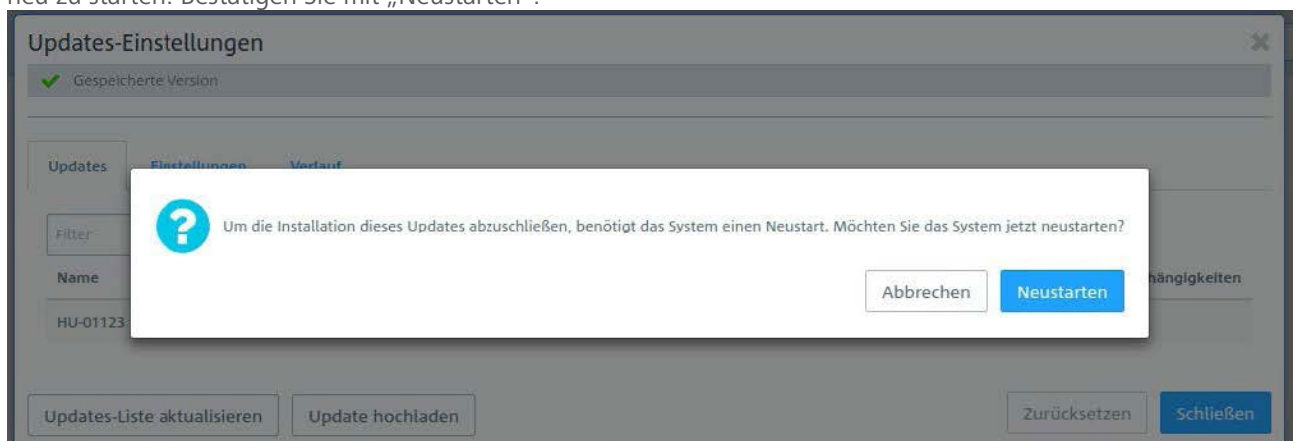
neu zu starten. Bestätigen Sie mit „Neustarten".

Updates-Einstellungen

Gespeicherte Version

Updates Einstellungen Verlauf

Filter

Name

HU-01123

hängigkeiten

Um die Installation dieses Updates abzuschließen, benötigt das System einen Neustart. Möchten Sie das System jetzt neustarten?

Abbrechen Neustarten

Updates-Liste aktualisieren Update hochladen Zurücksetzen Schließen